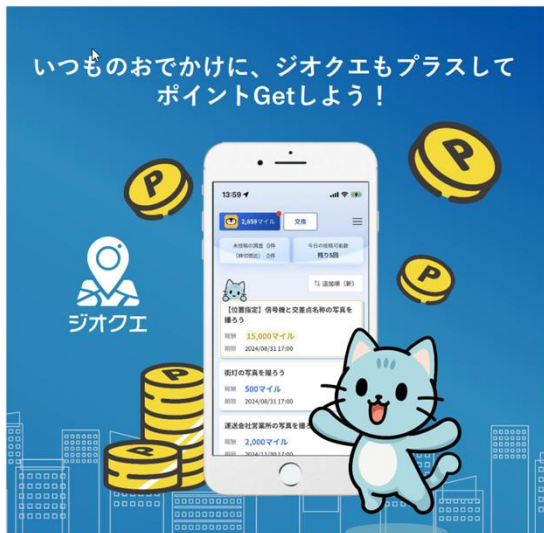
いつものおでかけに、ジオクエもプラスして
ポイントGetしよう！

ジオクエ

13:59

2,859マイル

交換

未投稿の調査 0件
（締切間近） 0件

今日の投稿可能数
残り5回

追加順（新）

【位置指定】信号機と交差点名称の写真を撮ろう
報酬 15,000マイル
期限 2024/08/31 17:00

街灯の写真を撮ろう
報酬 500マイル
期限 2024/08/31 17:00

運送会社営業所の写真を撮ろう
報酬 2,000マイル
期限 2024/11/30 17:00

P